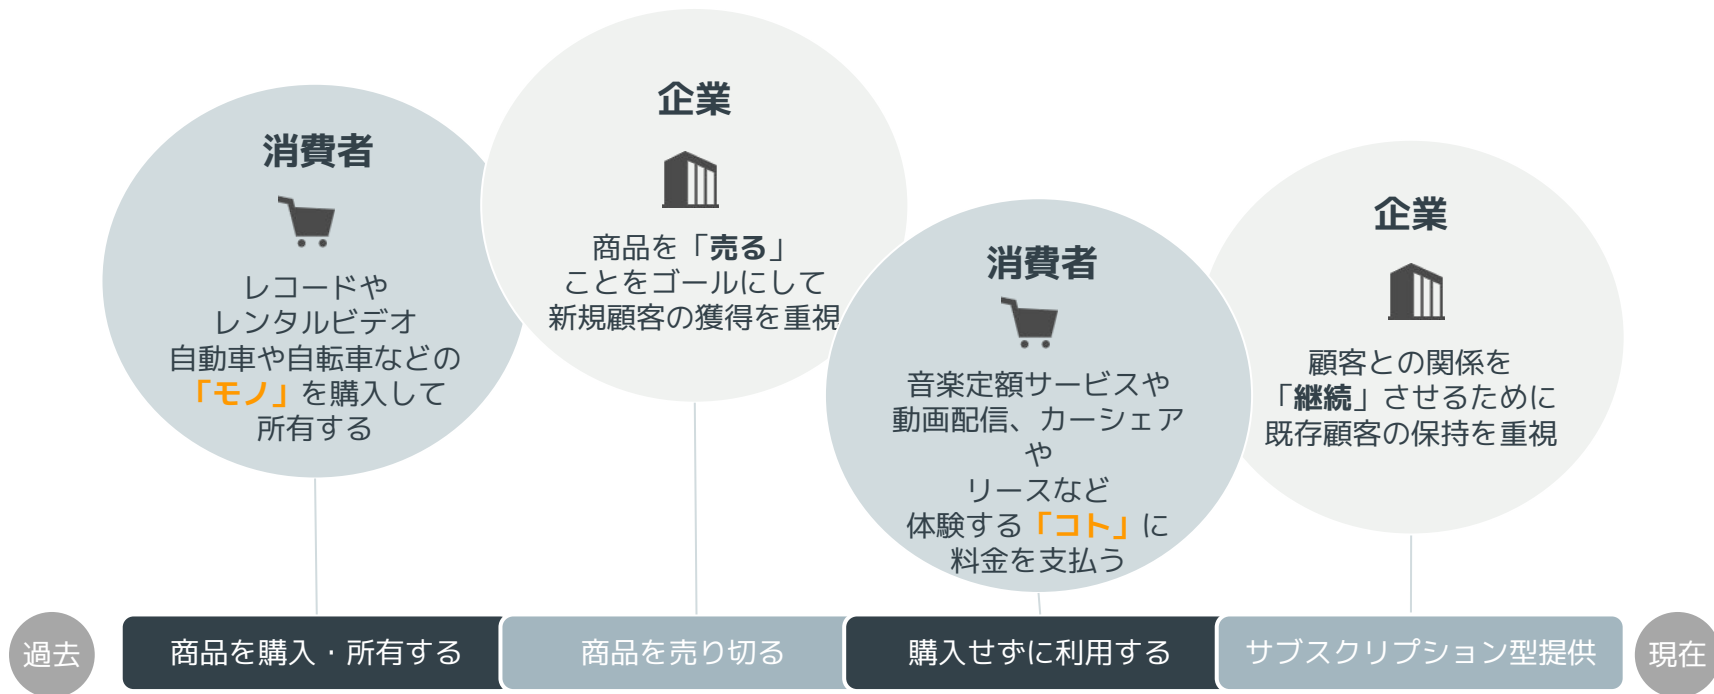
消費者

レコードや
レンタルビデオ
自動車や自転車などの
「モノ」を購入して
所有する

企業

商品を「売る」
ことをゴールにして
新規顧客の獲得を重視

消費者

音楽定額サービスや
動画配信、カーシェア
や
リースなど
体験する「コト」に
料金を支払う

企業

顧客との関係を
「継続」させるために
既存顧客の保持を重視

過去

商品を購入・所有する

商品を売り切る

購入せずに利用する

サブスクリプション型提供

現在